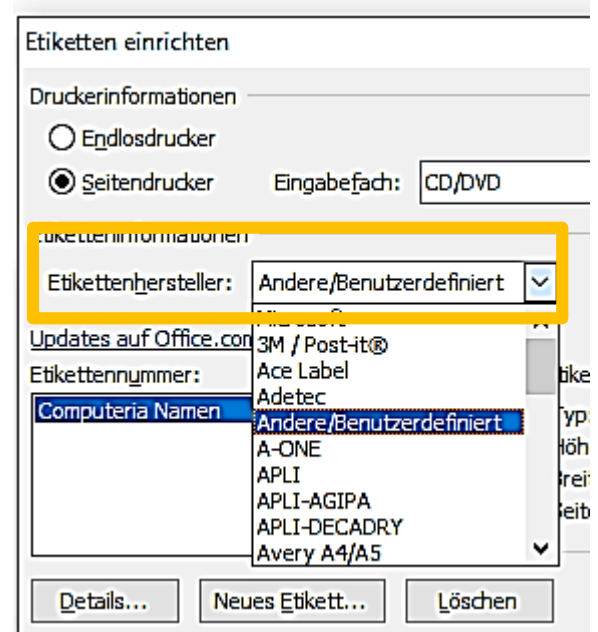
Etiketten einrichten

Druckerinformationen

Endlosdrucker

Seitendrucker

Eingabefach: CD/DVD

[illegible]

Etikettenhersteller: Andere/Benutzerdefiniert

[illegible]

Updates auf Office.com

3M / Post-it®

Ace Label

Adetec

Andere/Benutzerdefiniert

A-ONE

APLI

APLI-AGIPA

APLI-DECADRY

Avery A4/A5

Etikettennummer:

Computeria Namen

Etike

Typ

Höh

Breit

Seite

Details...

Neues Etikett...

Löschen